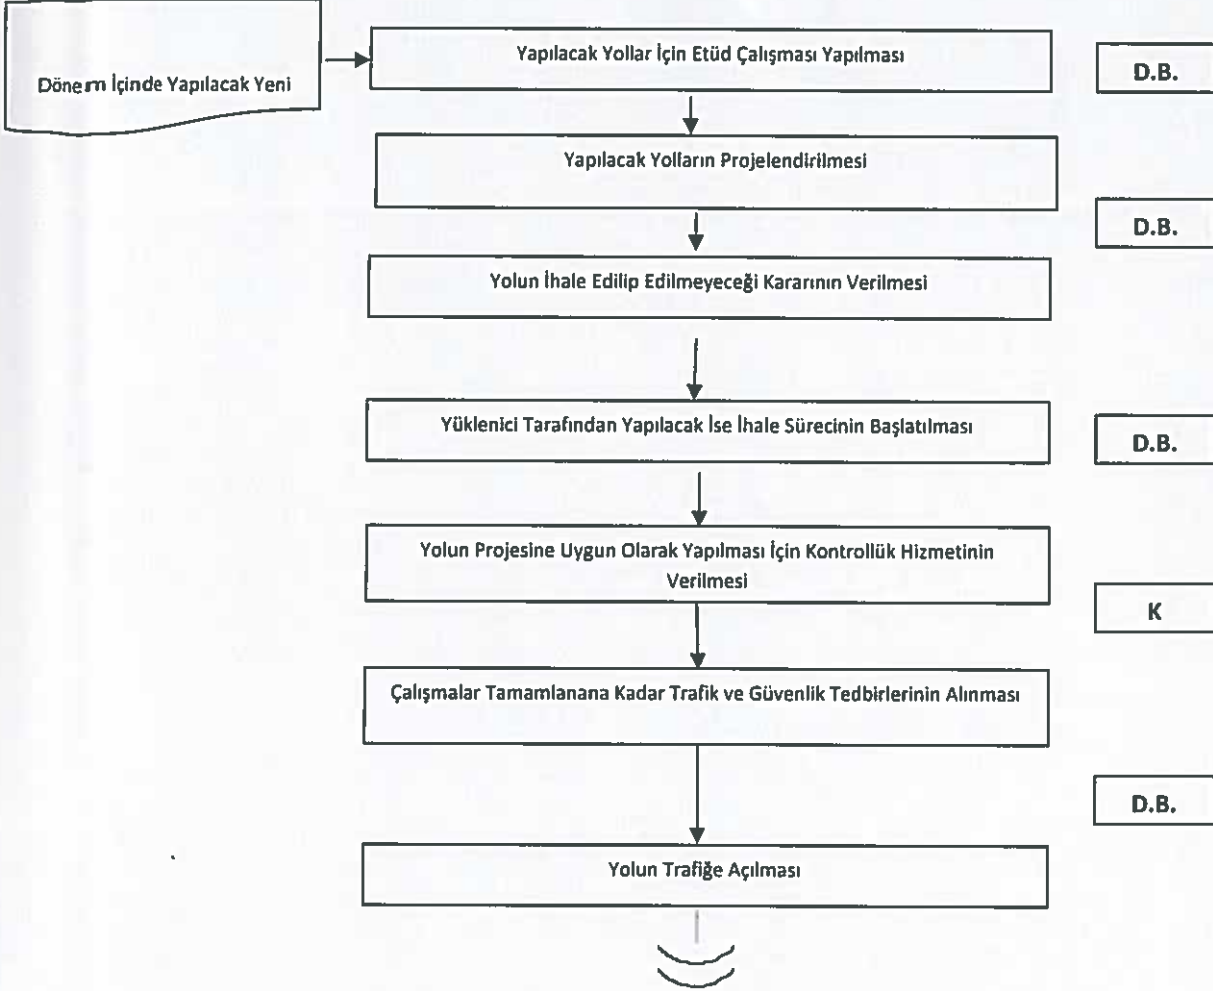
Dönem İçinde Yapılacak Yeni

Yapılacak Yollar İçin Etüd Çalışması Yapılması

D.B.

Yapılacak Yolların Projelendirilmesi

D.B.

Yolun İhale Edilip Edilmeyeceği Kararının Verilmesi

Yüklenici Tarafından Yapılacak İse İhale Sürecinin Başlatılması

D.B.

Yolun Projesine Uygun Olarak Yapılması İçin Kontrollük Hizmetinin Verilmesi

K

Çalışmalar Tamamlanana Kadar Trafik ve Güvenlik Tedbirlerinin Alınması

D.B.

Yolun Trafiğe Açılması